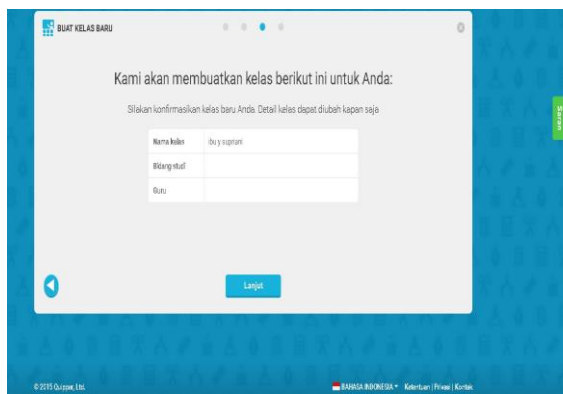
BUAT KELAS BARU

Kami akan membuatkan kelas berikut ini untuk Anda:

Silakan konfirmasikan kelas baru Anda. Detail kelas dapat diubah kapan saja

| Nama kelas | ibu y supriani |
|---|---|
| Bidang studi | |
| Guru | |

Lanjut

Saran

© 2015 Quipper, Ltd.

BAHASA INDONESIA ▾ Ketentuan | Privasi | Kontak